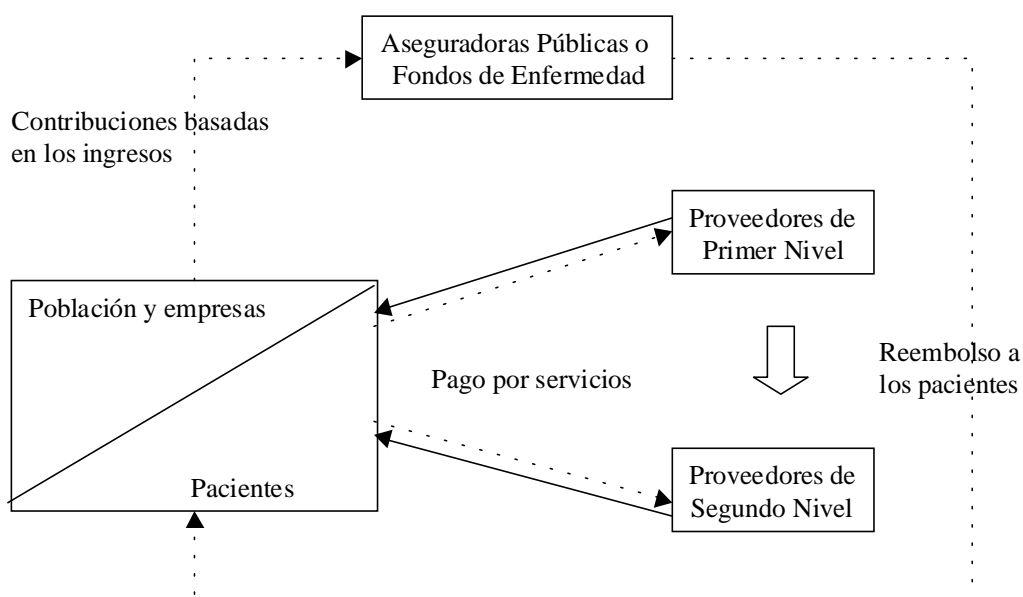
Aseguradoras Públicas o Fondos de Enfermedad

Contribuciones basadas en los ingresos

Proveedores de Primer Nivel

Población y empresas

Reembolso a los pacientes

Pago por servicios

Pacientes

Proveedores de Segundo Nivel